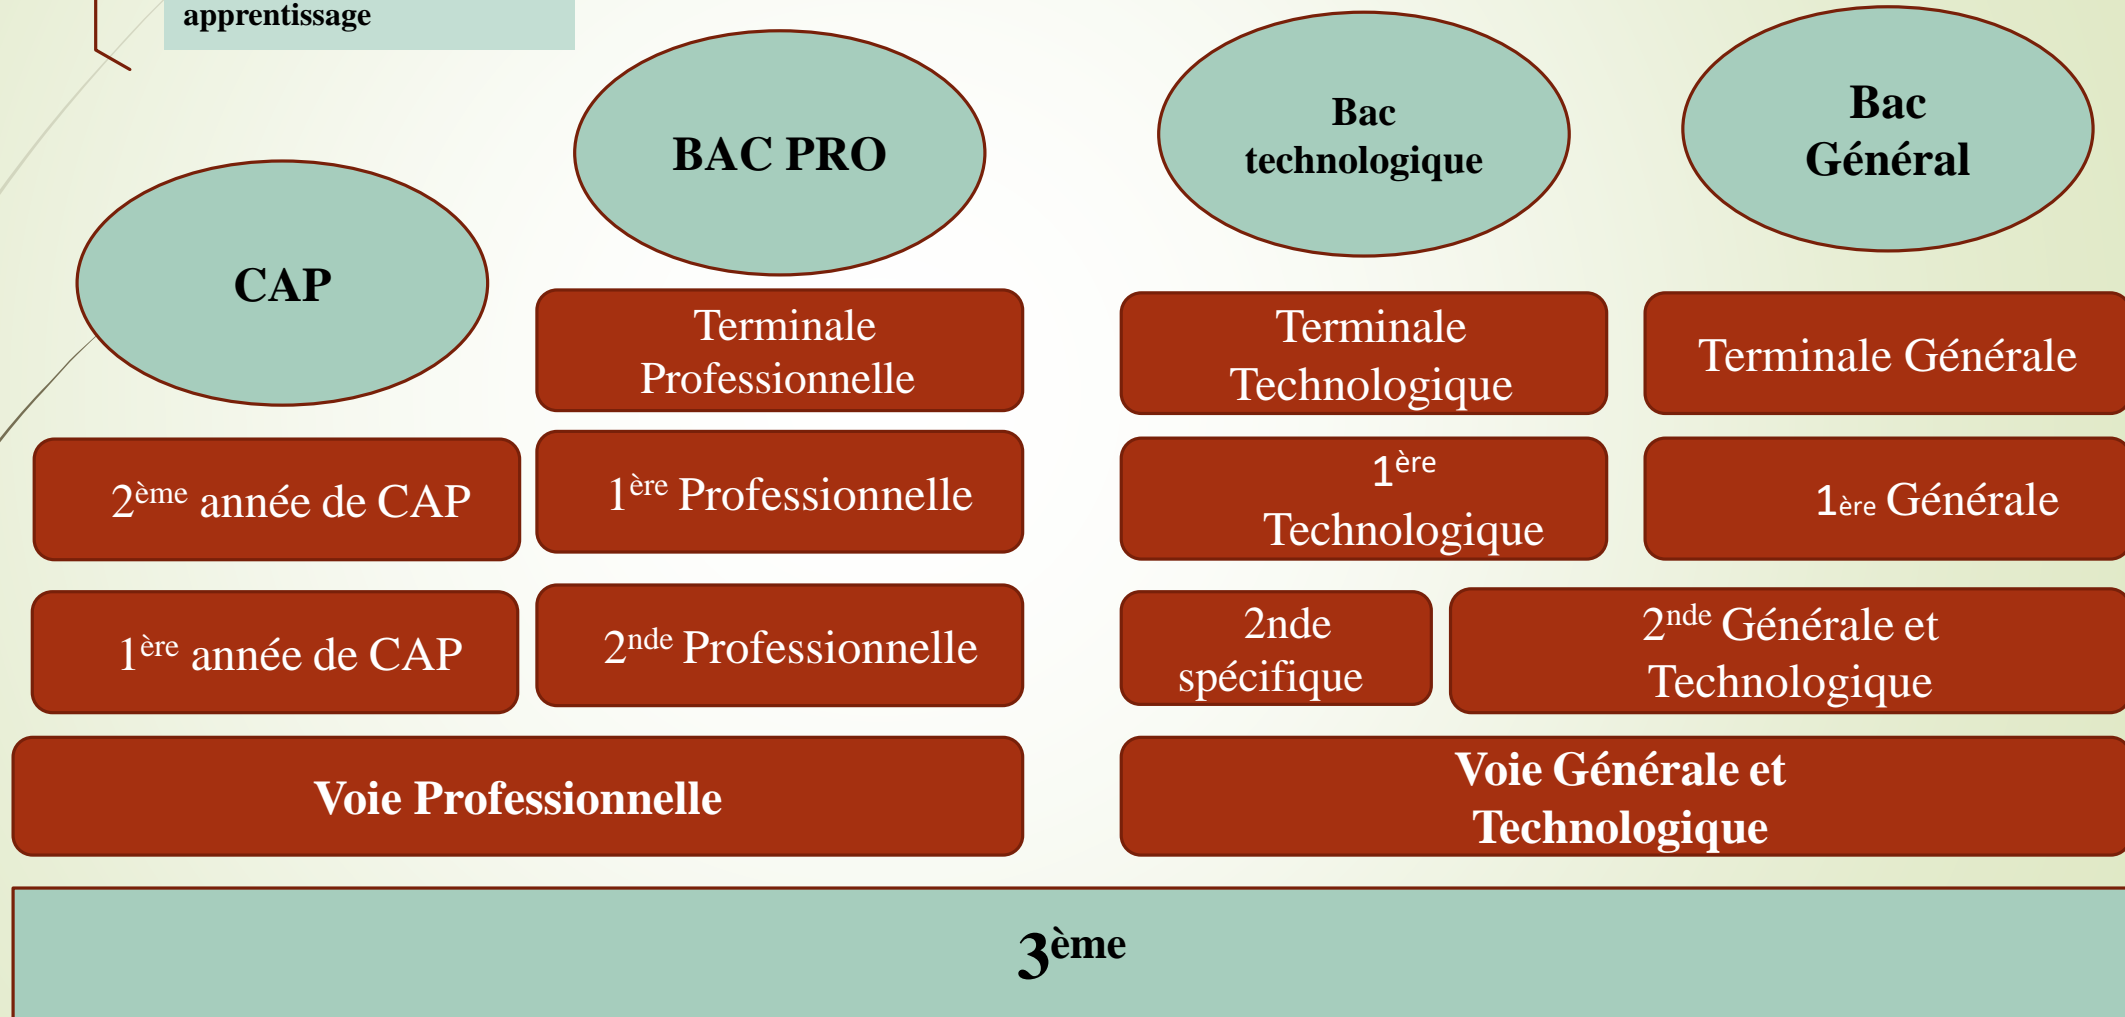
apprentissage

BAC PRO

Bac technologique

Bac Général

CAP

Terminale Professionnelle

Terminale Technologique

Terminale Générale

2$^{ème}$ année de CAP

1$^{ère}$ Professionnelle

1$^{ère}$ Technologique

1$_{ère}$ Générale

1$^{ère}$ année de CAP

2$^{nde}$ Professionnelle

2nde spécifique

2$^{nde}$ Générale et Technologique

Voie Professionnelle

Voie Générale et Technologique

3$^{ème}$